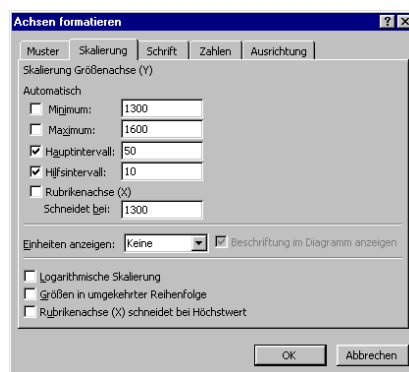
Achsen formatieren ? X

Muster | Skalierung | Schrift | Zahlen | Ausrichtung

Skalierung Größenachse (Y)

Automatisch

Minimum: 1300

Maximum: 1600

Hauptintervall: 50

Hilfsintervall: 10

Rubrikenachse (X)

Schneidet bei: 1300

Einheiten anzeigen: Keine

Beschriftung im Diagramm anzeigen

Logarithmische Skalierung

Größen in umgekehrter Reihenfolge

Rubrikenachse (X) schneidet bei Höchstwert

OK

Abbrechen